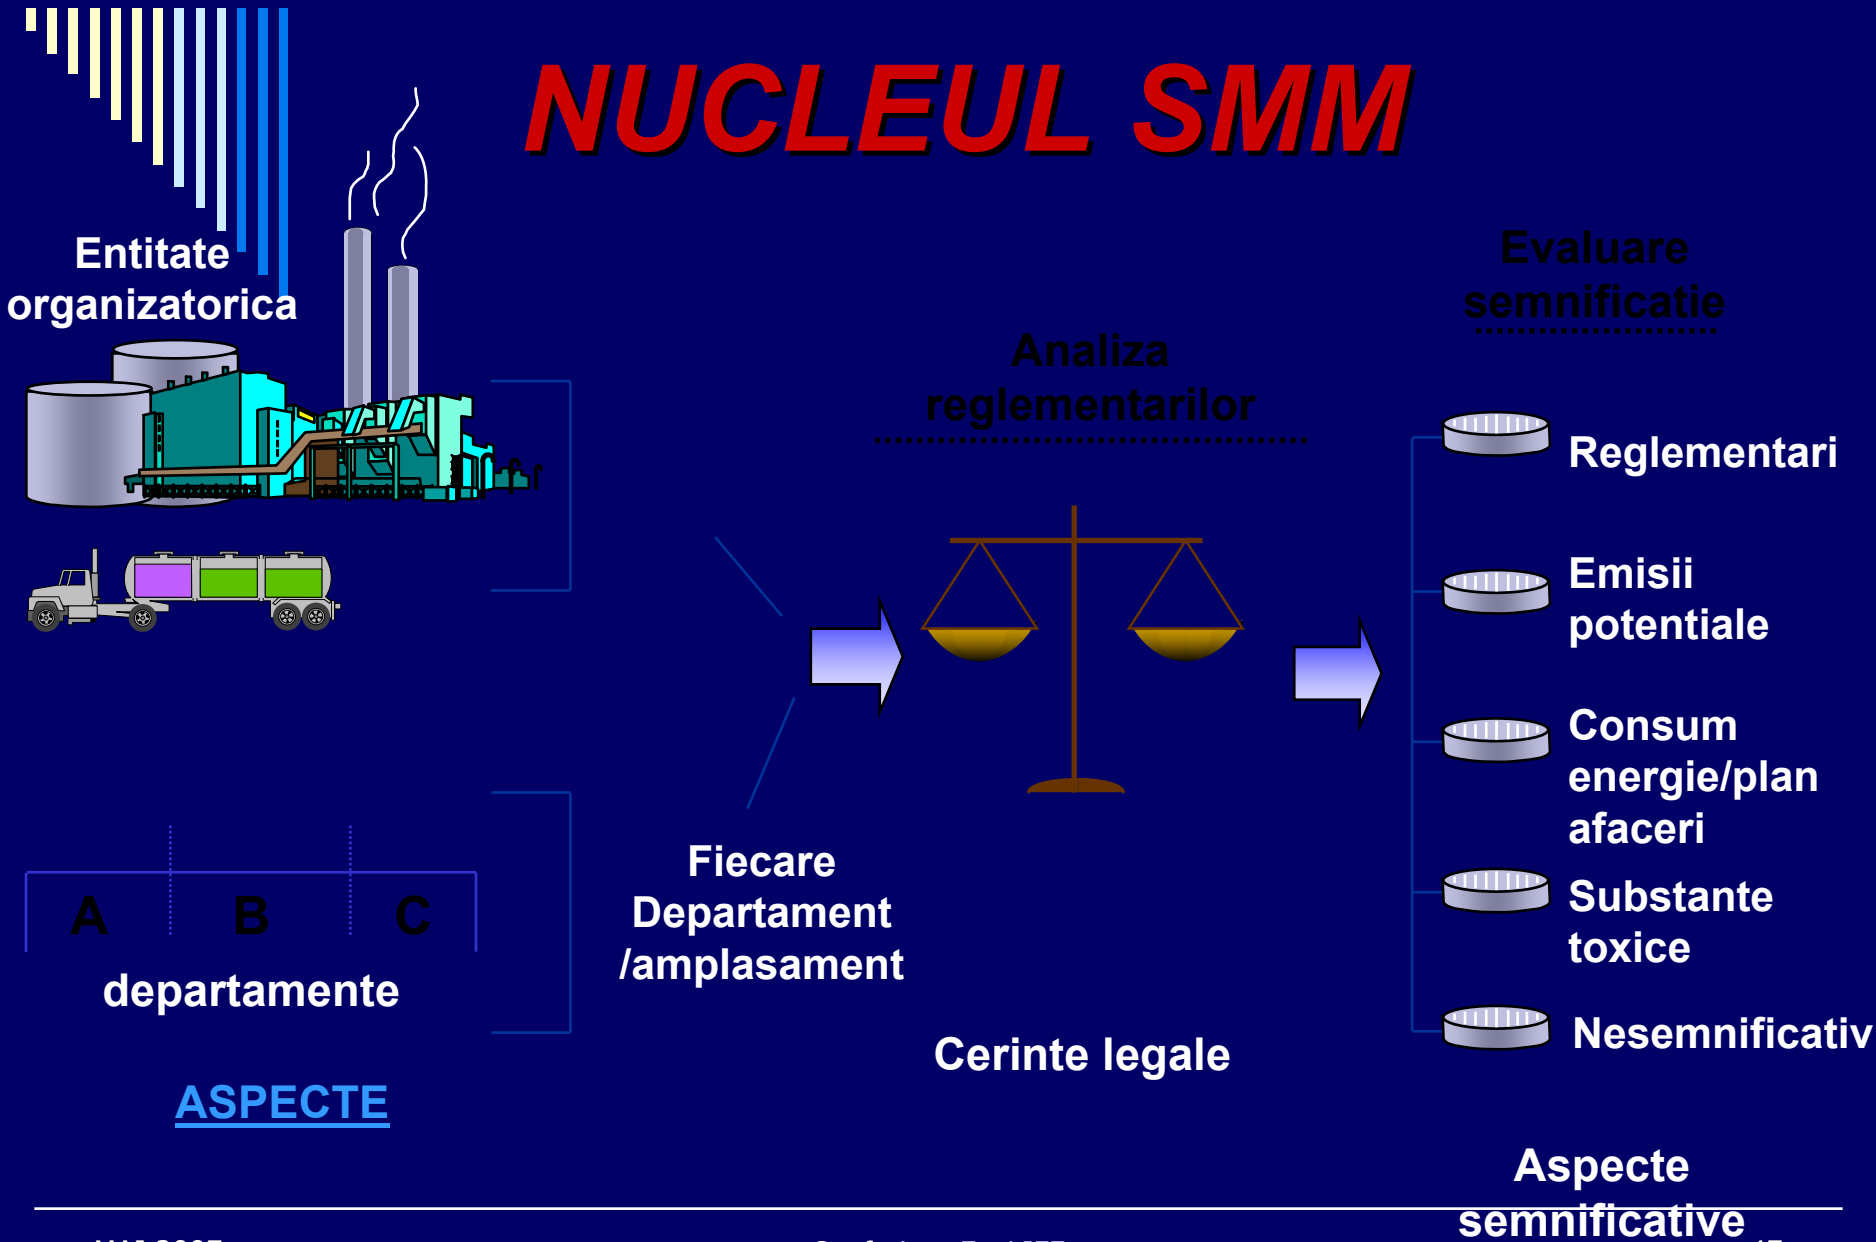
NUCLEUL SMM

Entitate organizatorica

Evaluare semnificatie

Analiza reglementarilor

Reglementari

Emisii potentiale

Consum energie/plan afaceri

Substante toxice

Nesemnificativ

A B C

departamente

Fiecare Departament /amplasament

Cerinte legale

ASPECTE

Aspecte semnificative

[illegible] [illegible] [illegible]